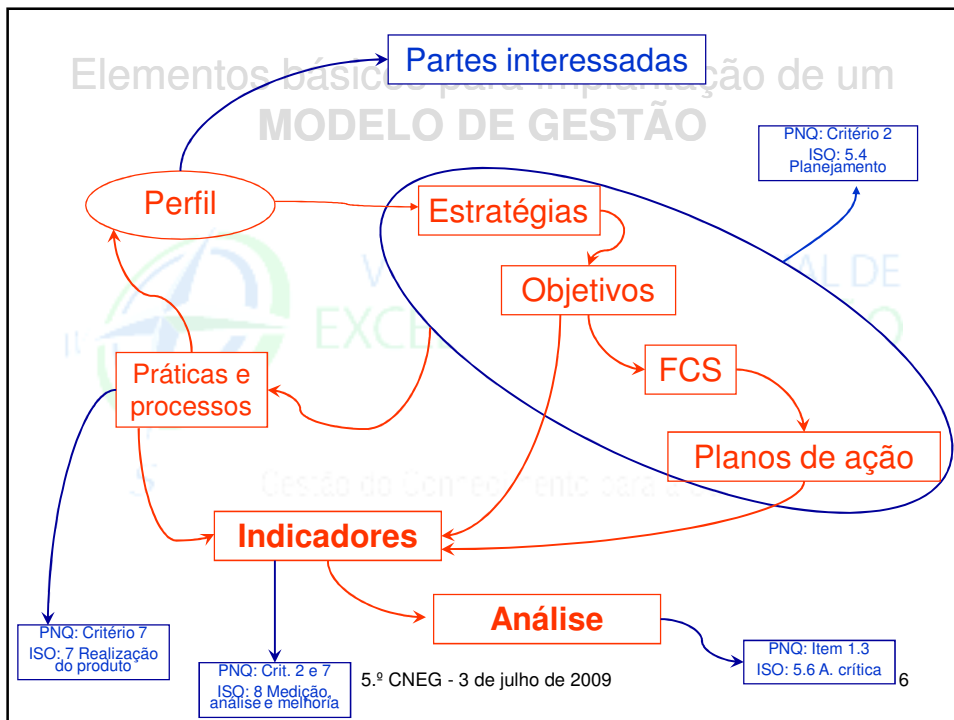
Elementos básicos para implantação de um
MODELO DE GESTÃO

Partes interessadas

PNQ: Critério 2
ISO: 5.4 Planejamento

Perfil

Estratégias

Objetivos

FCS

Planos de ação

Práticas e processos

Indicadores

Análise

PNQ: Critério 7
ISO: 7 Realização do produto

PNQ: Crit. 2 e 7
ISO: 8 Medição, análise e melhoria

PNQ: Item 1.3
ISO: 5.6 A. crítica

5.º CNEG - 3 de julho de 2009

6